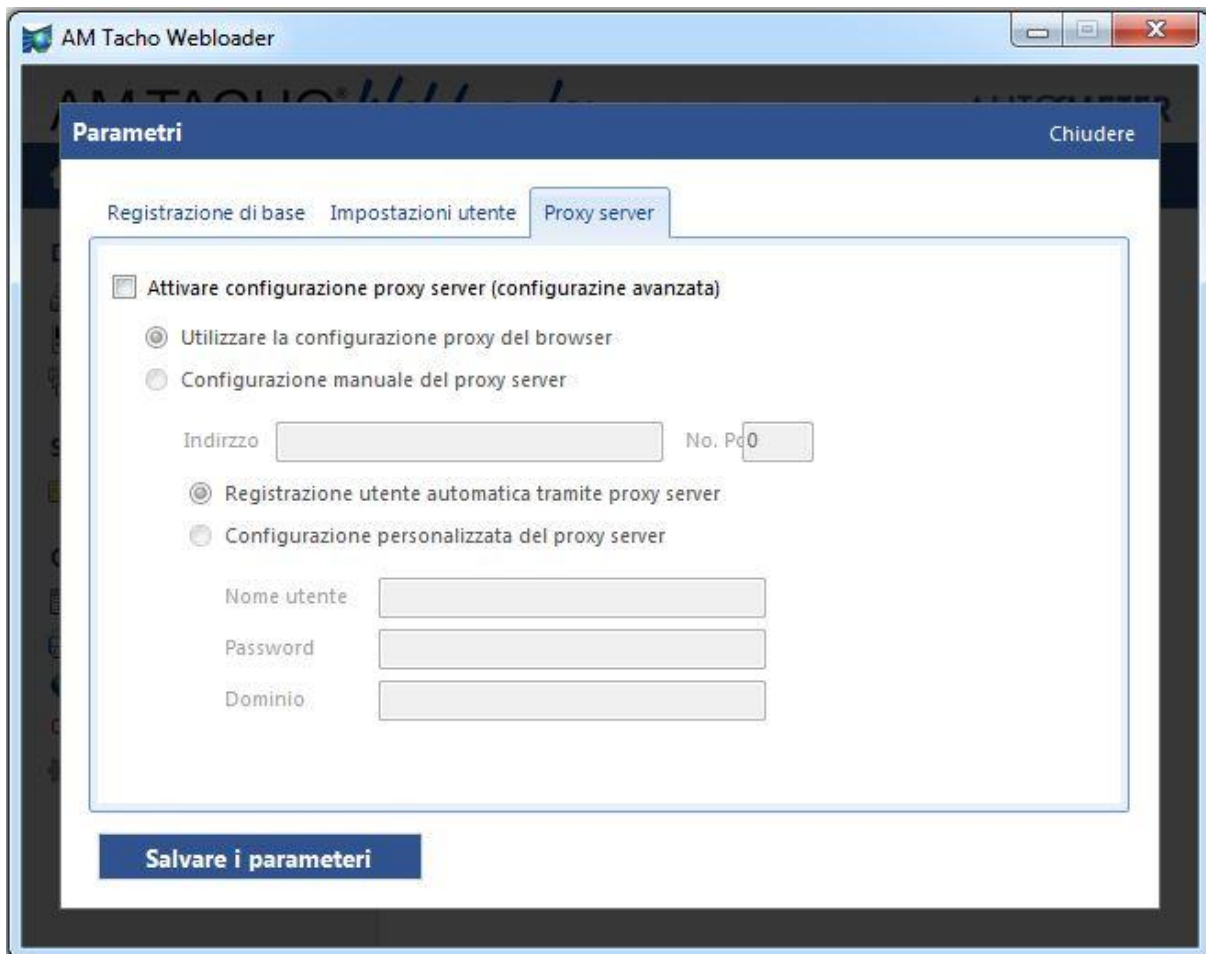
AM Tacho Webloader

Parametri

Chiudere

Registrazione di base Impostazioni utente Proxy server

Attivare configurazione proxy server (configurazine avanzata)

Utilizzare la configurazione proxy del browser

Configurazione manuale del proxy server

Indirizzo

No. Po

0

Registrazione utente automatica tramite proxy server

Configurazione personalizzata del proxy server

Nome utente

Password

Dominio

Salvare i parameteri